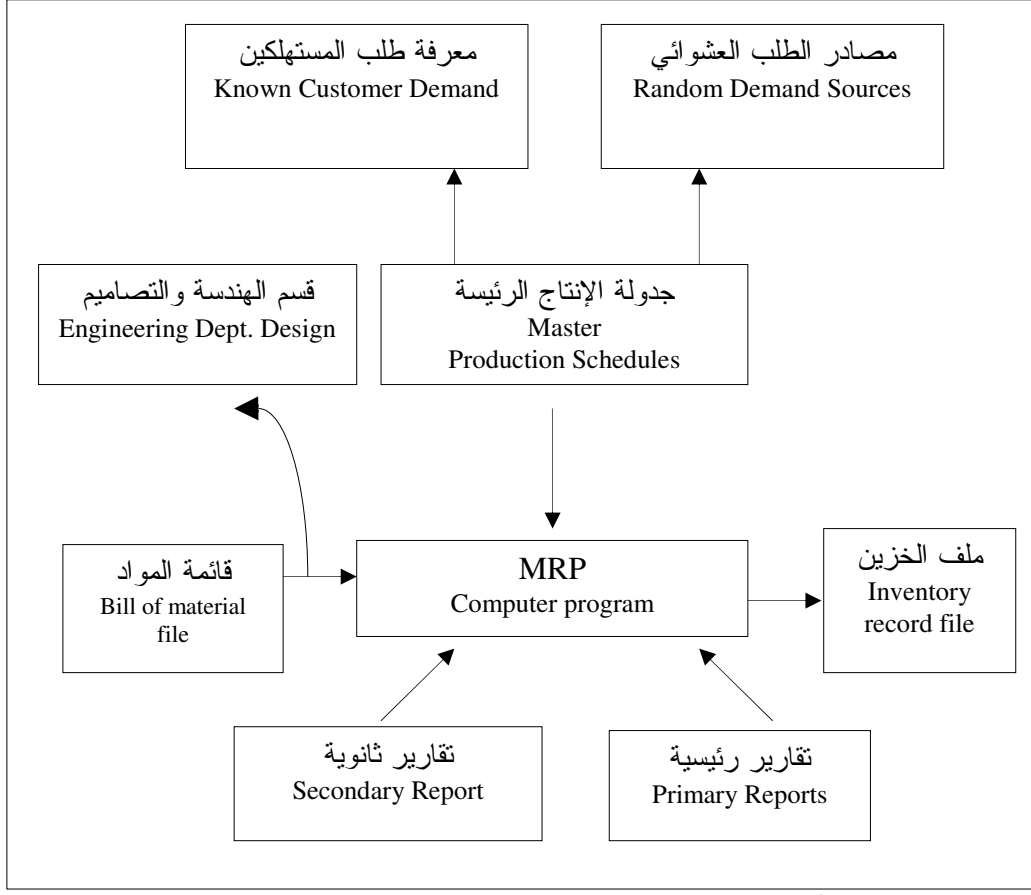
معرفة طلب المستهلكين
Known Customer Demand

مصادر الطلب العشوائي
Random Demand Sources

قسم الهندسة والتصاميم
Engineering Dept. Design

جدولة الإنتاج الرئيسة
Master
Production Schedules

قائمة المواد
Bill of material file

MRP
Computer program

ملف الخزين
Inventory record file

تقارير ثانوية
Secondary Report

تقارير رئيسية
Primary Reports